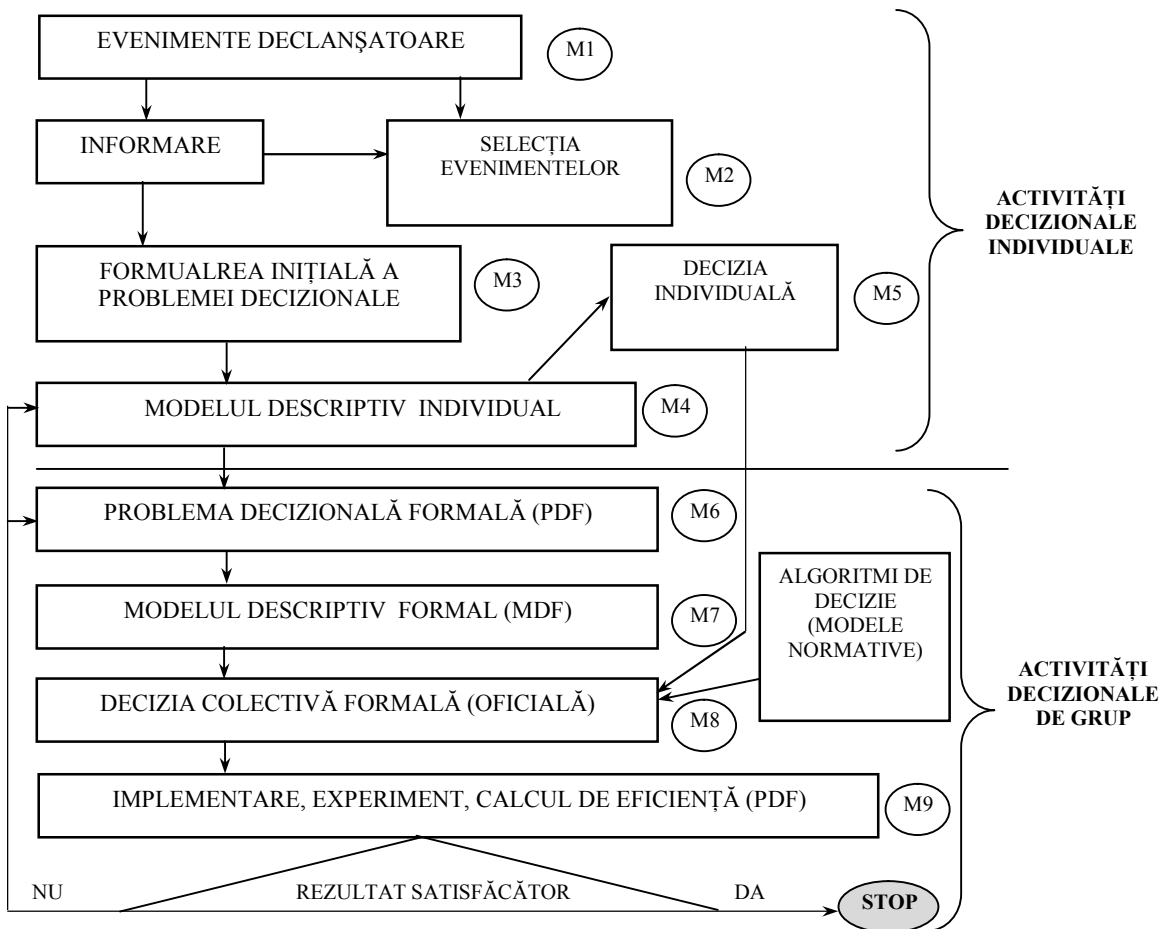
EVENIMENTE DECLANŞATOARE

M1

INFORMARE

SELECȚIA EVENIMENTELOR

M2

ACTIVITĂȚI DECIZIONALE INDIVIDUALE

FORMUALREA INIȚIALĂ A PROBLEMEI DECIZIONALE

M3

DECIZIA INDIVIDUALĂ

M5

MODELUL DESCRIPTIV INDIVIDUAL

M4

PROBLEMA DECIZIONALĂ FORMALĂ (PDF)

M6

ALGORITMI DE DECIZIE (MODELE NORMATIVE)

MODELUL DESCRIPTIV FORMAL (MDF)

M7

ACTIVITĂȚI DECIZIONALE DE GRUP

DECIZIA COLECTIVĂ FORMALĂ (OFICIALĂ)

M8

IMPLEMENTARE, EXPERIMENT, CALCUL DE EFICIENȚĂ (PDF)

M9

NU

REZULTAT SATISFĂCĂTOR

DA

STOP